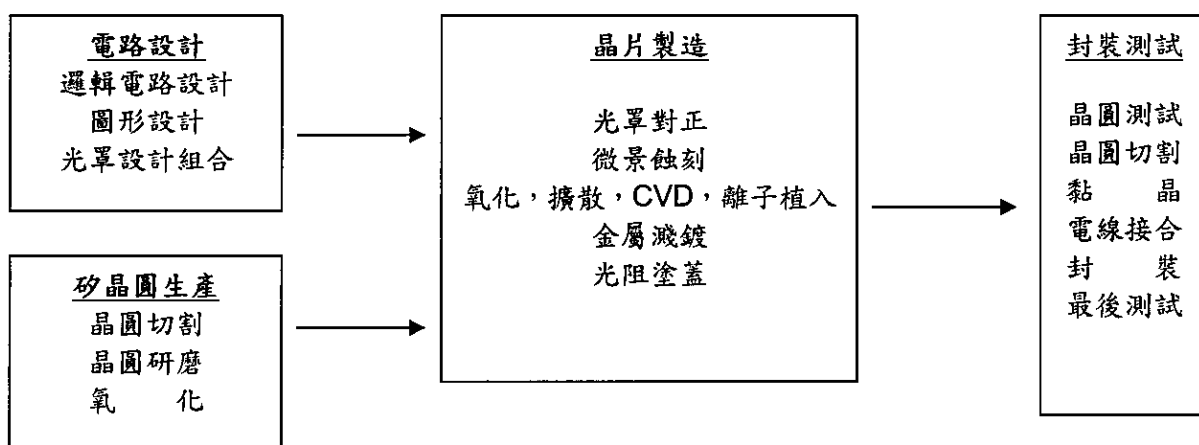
電路設計
邏輯電路設計
圖形設計
光罩設計組合

矽晶圓生產
晶圓切割
晶圓研磨
氧　　化

晶片製造

光罩對正
微景蝕刻
氧化，擴散，CVD，離子植入
金屬濺鍍
光阻塗蓋

封裝測試

晶圓測試
晶圓切割
黏　　晶
電線接合
封　　裝
最後測試